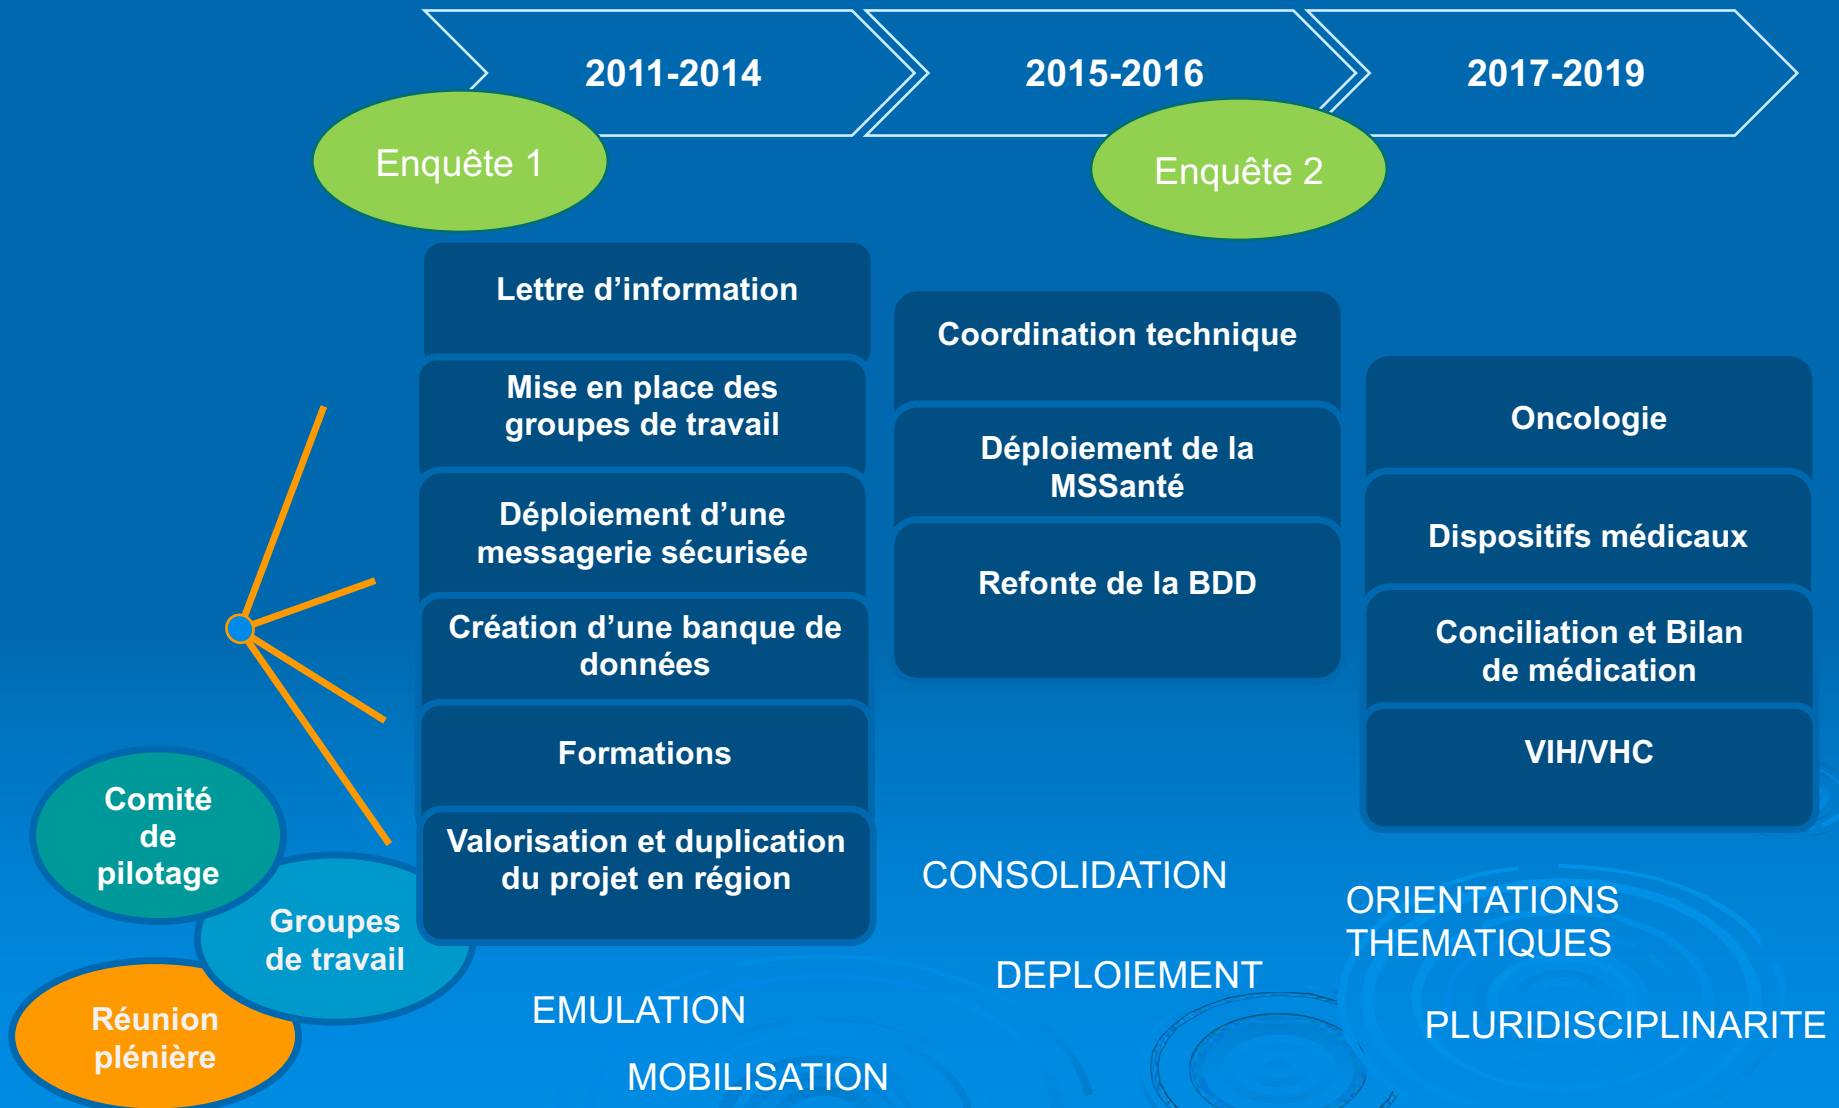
2011-2014

2015-2016

2017-2019

Enquête 1

Enquête 2

Lettre d'information

Mise en place des groupes de travail

Déploiement d'une messagerie sécurisée

Création d'une banque de données

Formations

Valorisation et duplication du projet en région

Coordination technique

Déploiement de la MSSanté

Refonte de la BDD

Oncologie

Dispositifs médicaux

Conciliation et Bilan de médication

VIH/VHC

Comité de pilotage

Groupes de travail

Réunion plénière

EMULATION

MOBILISATION

CONSOLIDATION

DEPLOIEMENT

ORIENTATIONS THEMATIQUES

PLURIDISCIPLINARITE